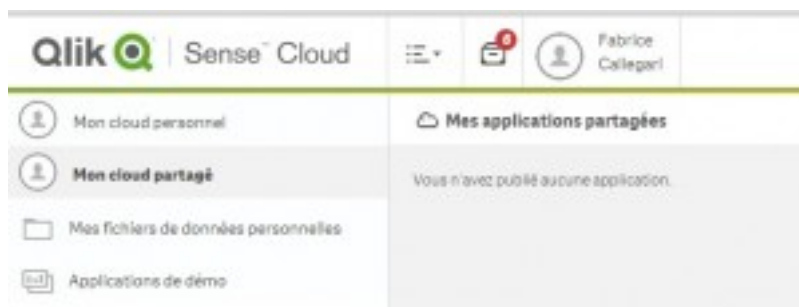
Qlik Sense Cloud

6

Fabrice Callegari

Mon cloud personnel

Mon cloud partagé

Mes fichiers de données personnelles

Applications de démo

Mes applications partagées

Vous n'avez publié aucune application.